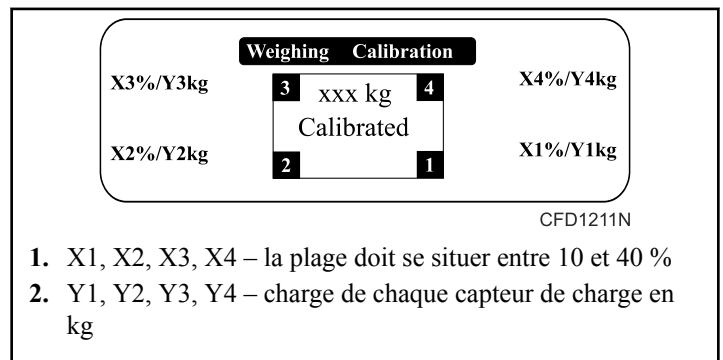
Weighing Calibration

X3%/Y3kg

3

xxx kg

4

X4%/Y4kg

Calibrated

X2%/Y2kg

2

1

X1%/Y1kg

CFD1211N

**1.** X1, X2, X3, X4 – la plage doit se situer entre 10 et 40 %

**2.** Y1, Y2, Y3, Y4 – charge de chaque capteur de charge en kg